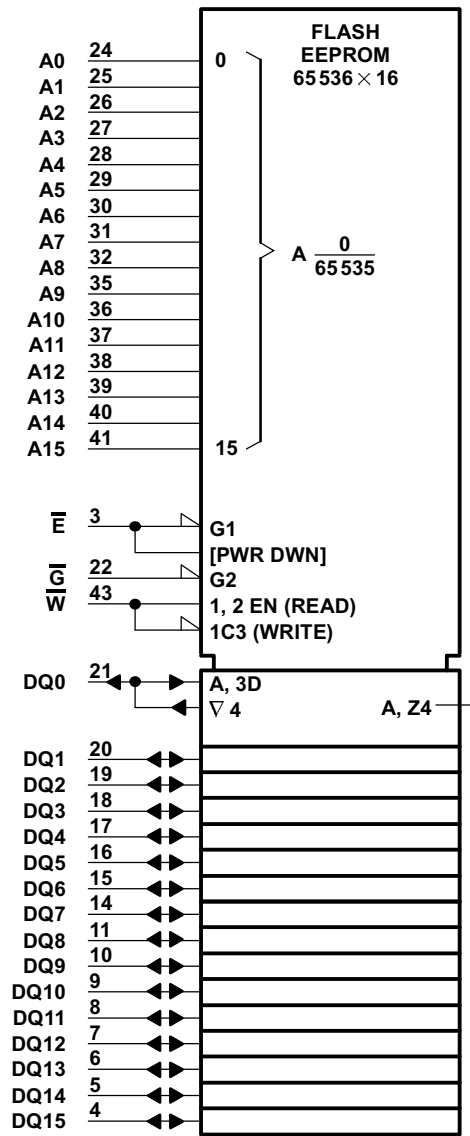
FLASH
EEPROM
$65\,536 \times 16$

A0 24
A1 25
A2 26
A3 27
A4 28
A5 29
A6 30
A7 31
A8 32
A9 35
A10 36
A11 37
A12 38
A13 39
A14 40
A15 41

0
A $\frac{0}{65\,535}$
15

$\overline{E}$ 3
G1
[PWR DWN]
$\overline{G}$ 22
G2
$\overline{W}$ 43
1, 2 EN (READ)
1C3 (WRITE)

DQ0 21
A, 3D
$\nabla$ 4
A, Z4

DQ1 20
DQ2 19
DQ3 18
DQ4 17
DQ5 16
DQ6 15
DQ7 14
DQ8 11
DQ9 10
DQ10 9
DQ11 8
DQ12 7
DQ13 6
DQ14 5
DQ15 4